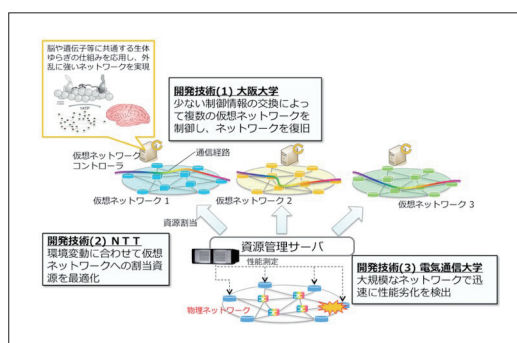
脳や遺伝子等に共通する生体ゆらぎの仕組みを応用し、外乱に強いネットワークを実現

開発技術(1) 大阪大学
少ない制御情報の交換によって複数の仮想ネットワークを制御し、ネットワークを復旧

仮想ネットワークコントローラ

通信経路

仮想ネットワーク 1

仮想ネットワーク 2

仮想ネットワーク 3

資源割当

開発技術(2) NTT
環境変動に合わせて仮想ネットワークへの割当資源を最適化

資源管理サーバ

性能測定

開発技術(3) 電気通信大学
大規模なネットワークで迅速に性能劣化を検出

物理ネットワーク